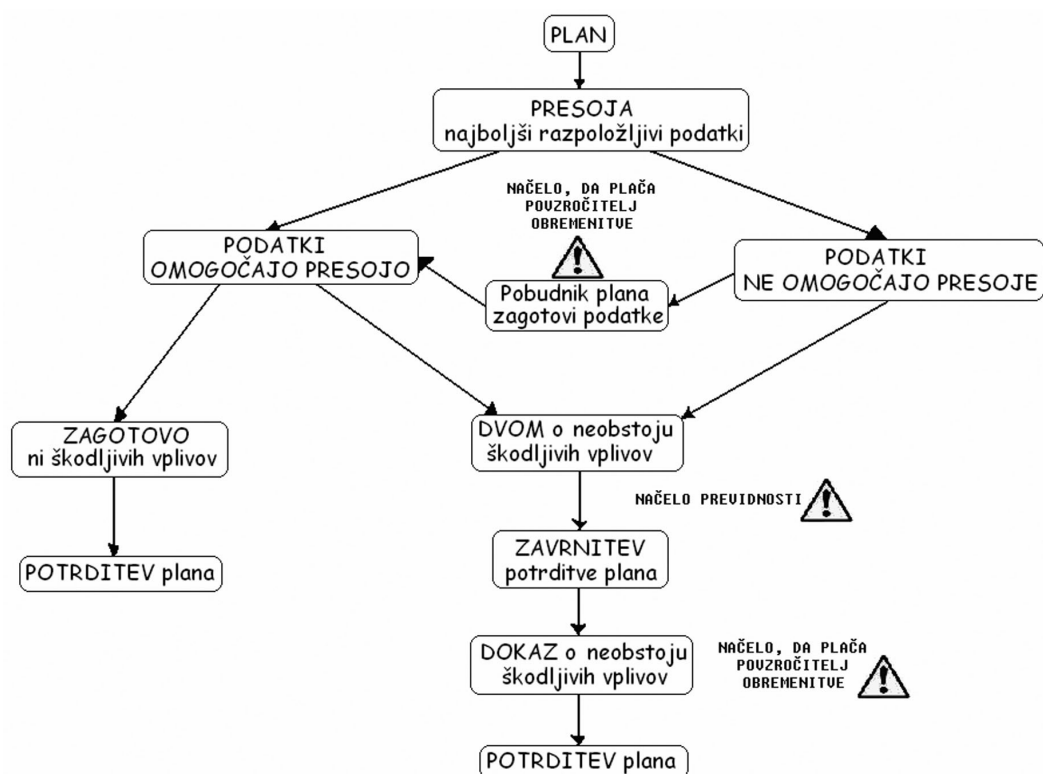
PLAN

PRESOJA
najboljši razpoložljivi podatki

NAČELO, DA PLAČA POVZROČITELJ OBREMENITVE

PODATKI
OMOGOČAJO PRESOJO

Pobudnik plana zagotovi podatke

PODATKI
NE OMOGOČAJO PRESOJE

ZAGOTOVO
ni škodljivih vplivov

DVOM o neobstoju škodljivih vplivov

POTRDITEV plana

NAČELO PREVIDNOSTI

ZAVRNITEV potrditve plana

DOKAZ o neobstoju škodljivih vplivov

NAČELO, DA PLAČA POVZROČITELJ OBREMENITVE

POTRDITEV plana